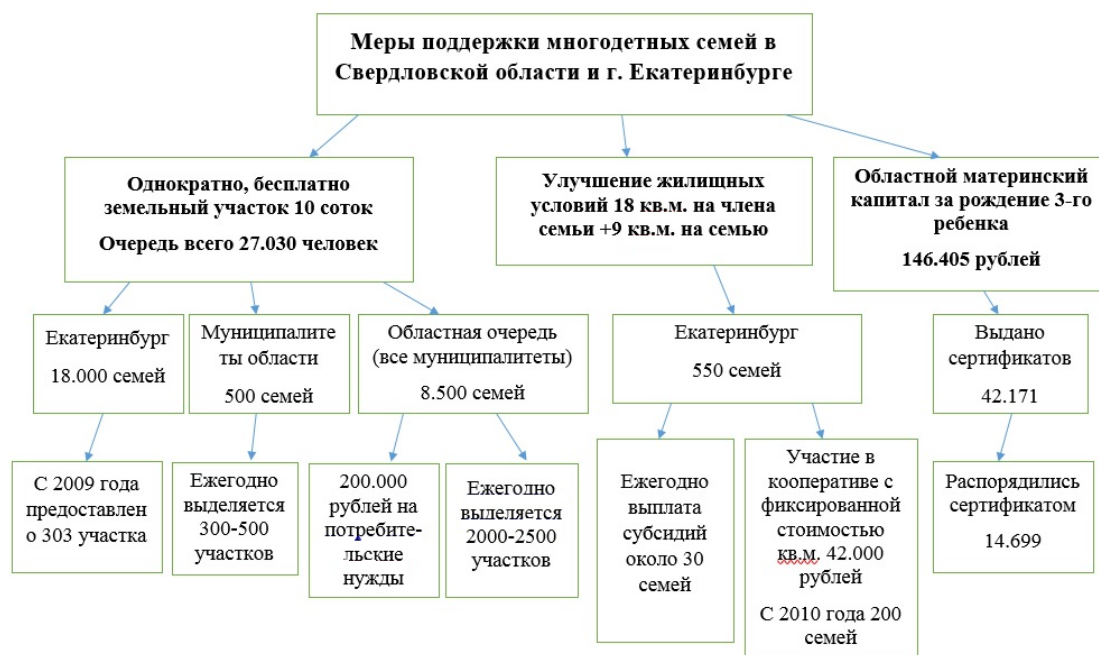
Меры поддержки многодетных семей в Свердловской области и г. Екатеринбурге

Однократно, бесплатно земельный участок 10 соток

Очередь всего 27.030 человек

Улучшение жилищных условий 18 кв.м. на члена семьи +9 кв.м. на семью

Областной материнский капитал за рождение 3-го ребенка

146.405 рублей

Екатеринбург

18.000 семей

Муниципалитеты области

500 семей

Областная очередь (все муниципалитеты)

8.500 семей

Екатеринбург

550 семей

Выдано сертификатов

42.171

С 2009 года предоставлено 303 участка

Ежегодно выделяется 300-500 участков

200.000 рублей на потребительские нужды

Ежегодно выделяется 2000-2500 участков

Ежегодно выплата субсидий около 30 семей

Участие в кооперативе с фиксированной стоимостью кв.м. 42.000 рублей

С 2010 года 200 семей

Распорядились сертификатом

14.699